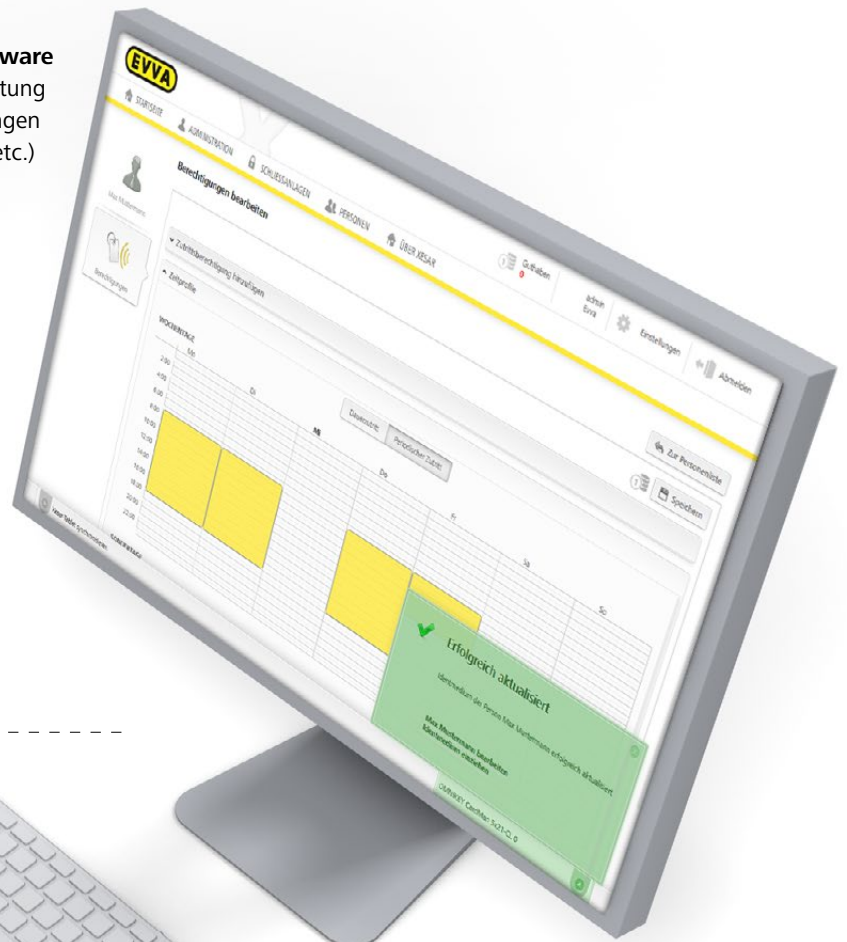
ware
tung
ngen
etc.)

EVVA

STARTSEITE
ADMINISTRATION
SCHLIESSANLAGEN
PERSONEN
ÜBER XESAR
Großalben
admin Evva
Einstellungen
Abmelden

Max Mustermann
Berechtigungen

Berechtigungen bearbeiten

Zutrittsberechtigung hinzufügen
Zeitprofile

WOCHENTAGE
Mo
Di
Mi
Do
Fr
Sa
So

Dauerzutritt
Persönlicher Zutritt

Zur Personenliste
Speichern

Erfolgreich aktualisiert

Identmedium der Person Max Mustermann erfolgreich aktualisiert

Max Mustermann bearbeiten
Identmedium zuweisen

OMNIKEY CardMan 5x21-CL 0